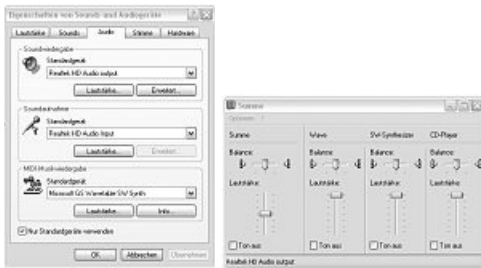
Eigenschaften von Sounds und Audiogeräte

Lautstärke | Sounds | Audio | Stimme | Hardware

Soundwiedergabe
Standardgerät:
Realtek HD Audio output
Lautstärke... | Erweitert...

Soundaufnahme
Standardgerät:
Realtek HD Audio Input
Lautstärke... | Erweitert...

MIDI-Musikwiedergabe
Standardgerät:
Microsoft GS Wavetable SW Synth
Lautstärke... | Info...

Nur Standardgeräte verwenden

OK | Abbrechen | Übernehmen

Summe
Optionen ?

| Summe | Wave | SW-Synthesizer | CD-Player |
|---|---|---|---|
| Balance: | Balance: | Balance: | Balance: |
| Lautstärke: | Lautstärke: | Lautstärke: | Lautstärke: |
| Ton aus | Ton aus | Ton aus | Ton aus |

Realtek HD Audio output